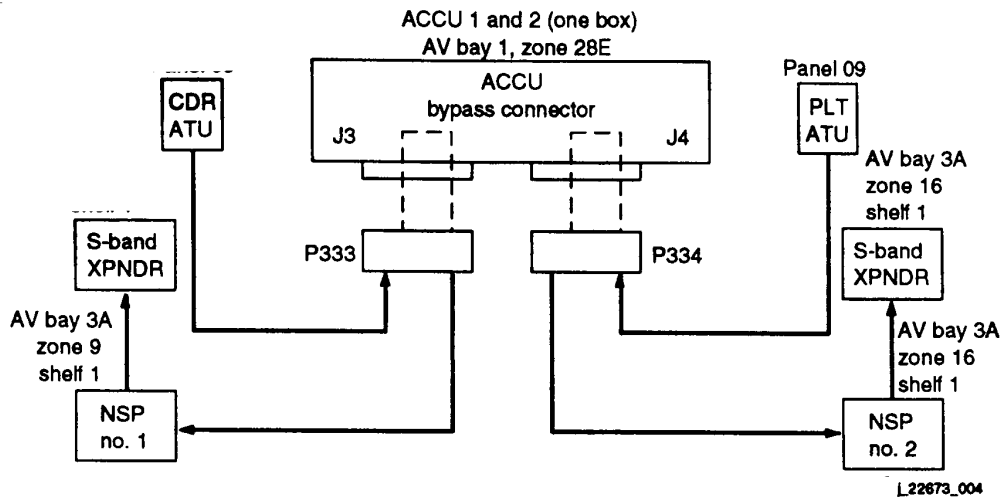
ACCU 1 and 2 (one box)
AV bay 1, zone 28E

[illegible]

CDR ATU

ACCU bypass connector

J3

J4

Panel 09

PLT ATU

AV bay 3A zone 16 shelf 1

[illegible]

S-band XPNDR

P333

P334

S-band XPNDR

AV bay 3A zone 9 shelf 1

AV bay 3A zone 16 shelf 1

NSP no. 1

NSP no. 2

L22673_004